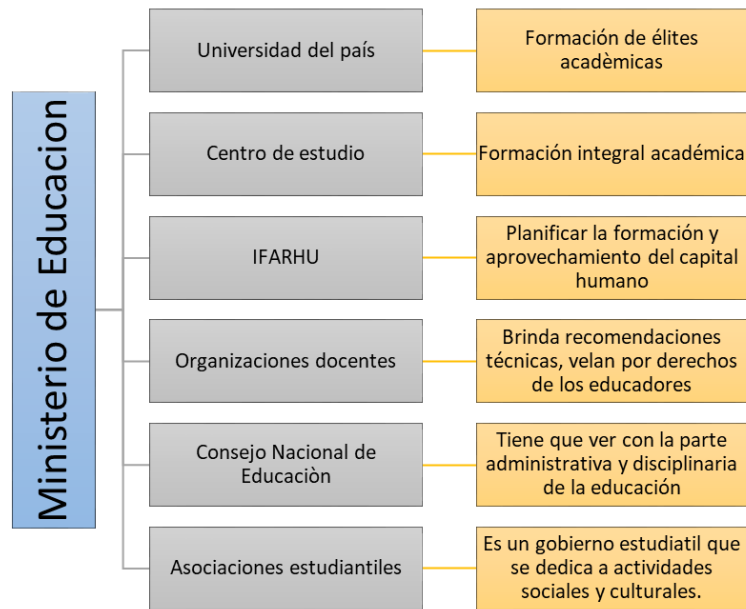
Ministerio de Educacion

Universidad del país

Formación de élites acadèmicas

Centro de estudio

Formación integral académica

IFARHU

Planificar la formación y aprovechamiento del capital humano

Organizaciones docentes

Brinda recomendaciones técnicas, velan por derechos de los educadores

Consejo Nacional de Educaciòn

Tiene que ver con la parte administrativa y disciplinaria de la educación

Asociaciones estudiantiles

Es un gobierno estudiatil que se dedica a actividades sociales y culturales.